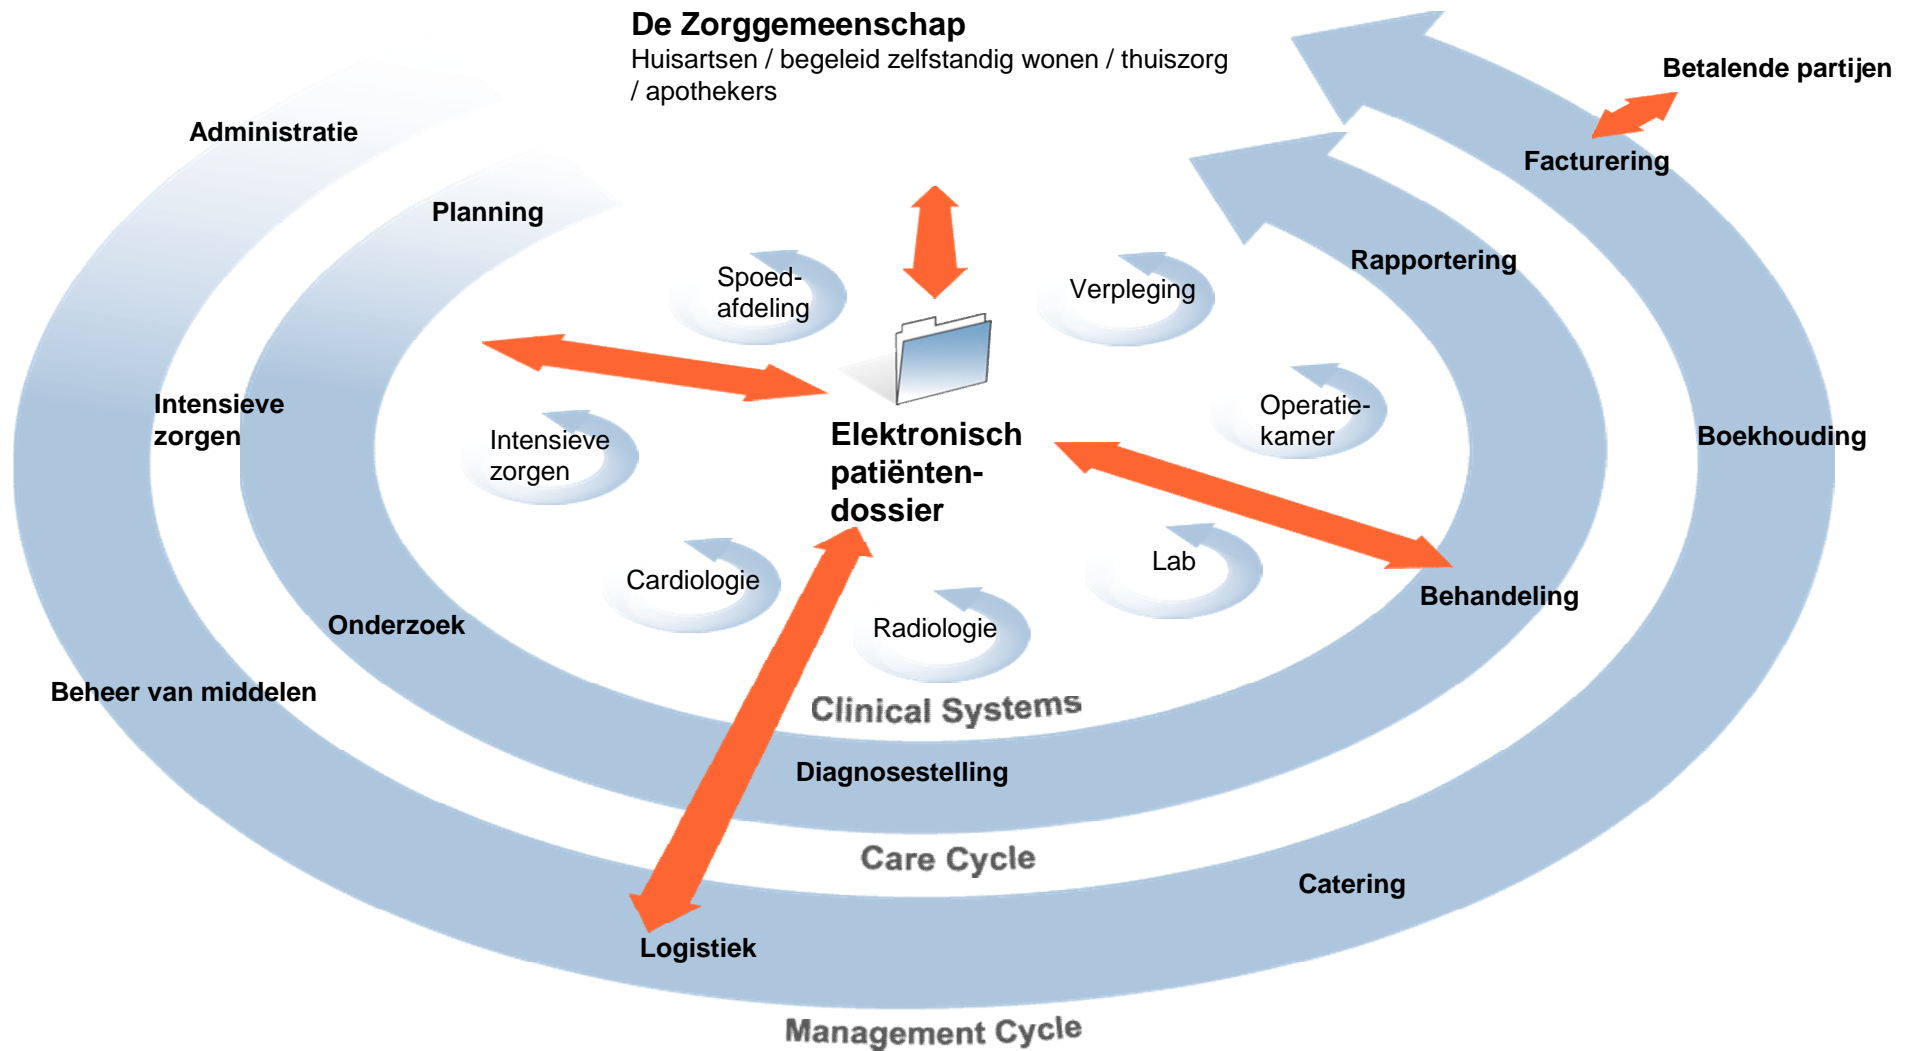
De Zorggemeenschap
Huisartsen / begeleid zelfstandig wonen / thuiszorg / apothekers

Betalende partijen

Facturering

Administratie

Planning

Rapportering

Spoed-afdeling

Verpleging

Intensieve zorgen

Operatie-kamer

Boekhouding

Intensieve zorgen

Elektronisch patiënten-dossier

Lab

Cardiologie

Behandeling

Radiologie

Onderzoek

Beheer van middelen

Clinical Systems

Diagnosestelling

Care Cycle

Catering

Logistiek

Management Cycle